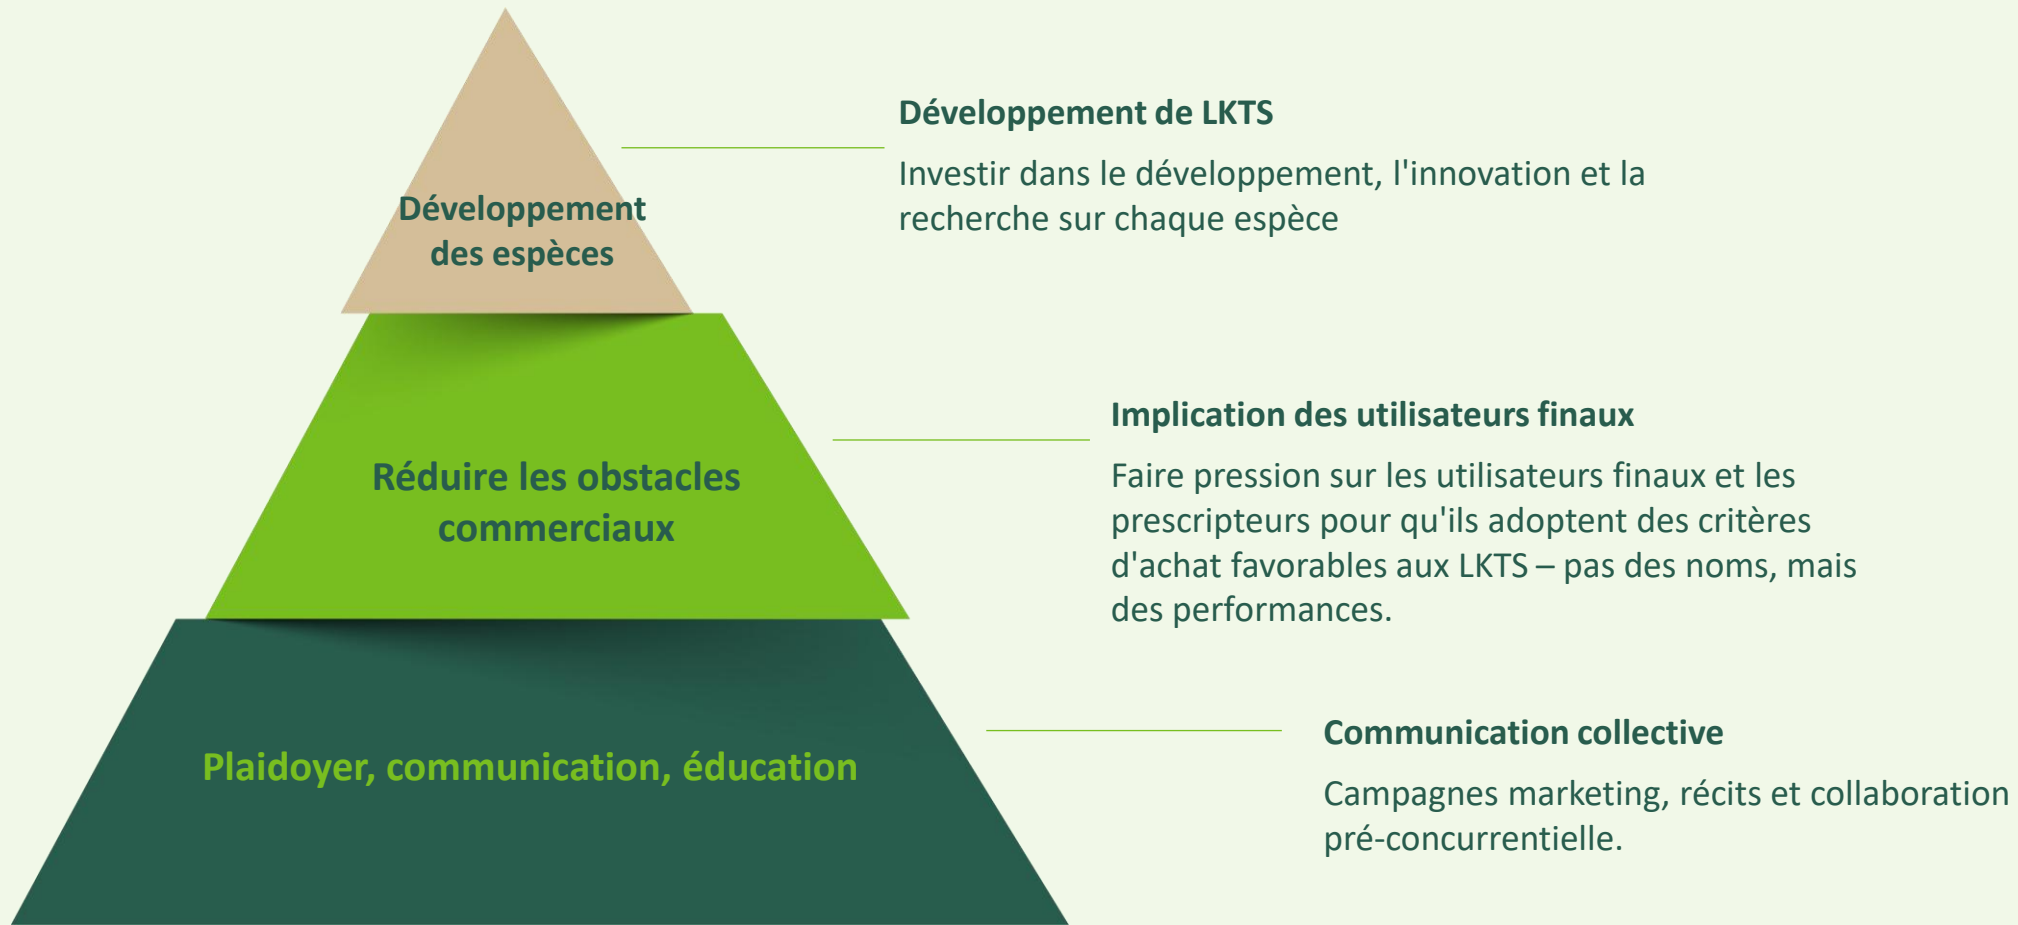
Développement des espèces

Développement de LKTS

Investir dans le développement, l'innovation et la recherche sur chaque espèce

Réduire les obstacles commerciaux

Implication des utilisateurs finaux

Faire pression sur les utilisateurs finaux et les prescripteurs pour qu'ils adoptent des critères d'achat favorables aux LKTS – pas des noms, mais des performances.

Plaidoyer, communication, éducation

Communication collective

Campagnes marketing, récits et collaboration pré-concurrentielle.